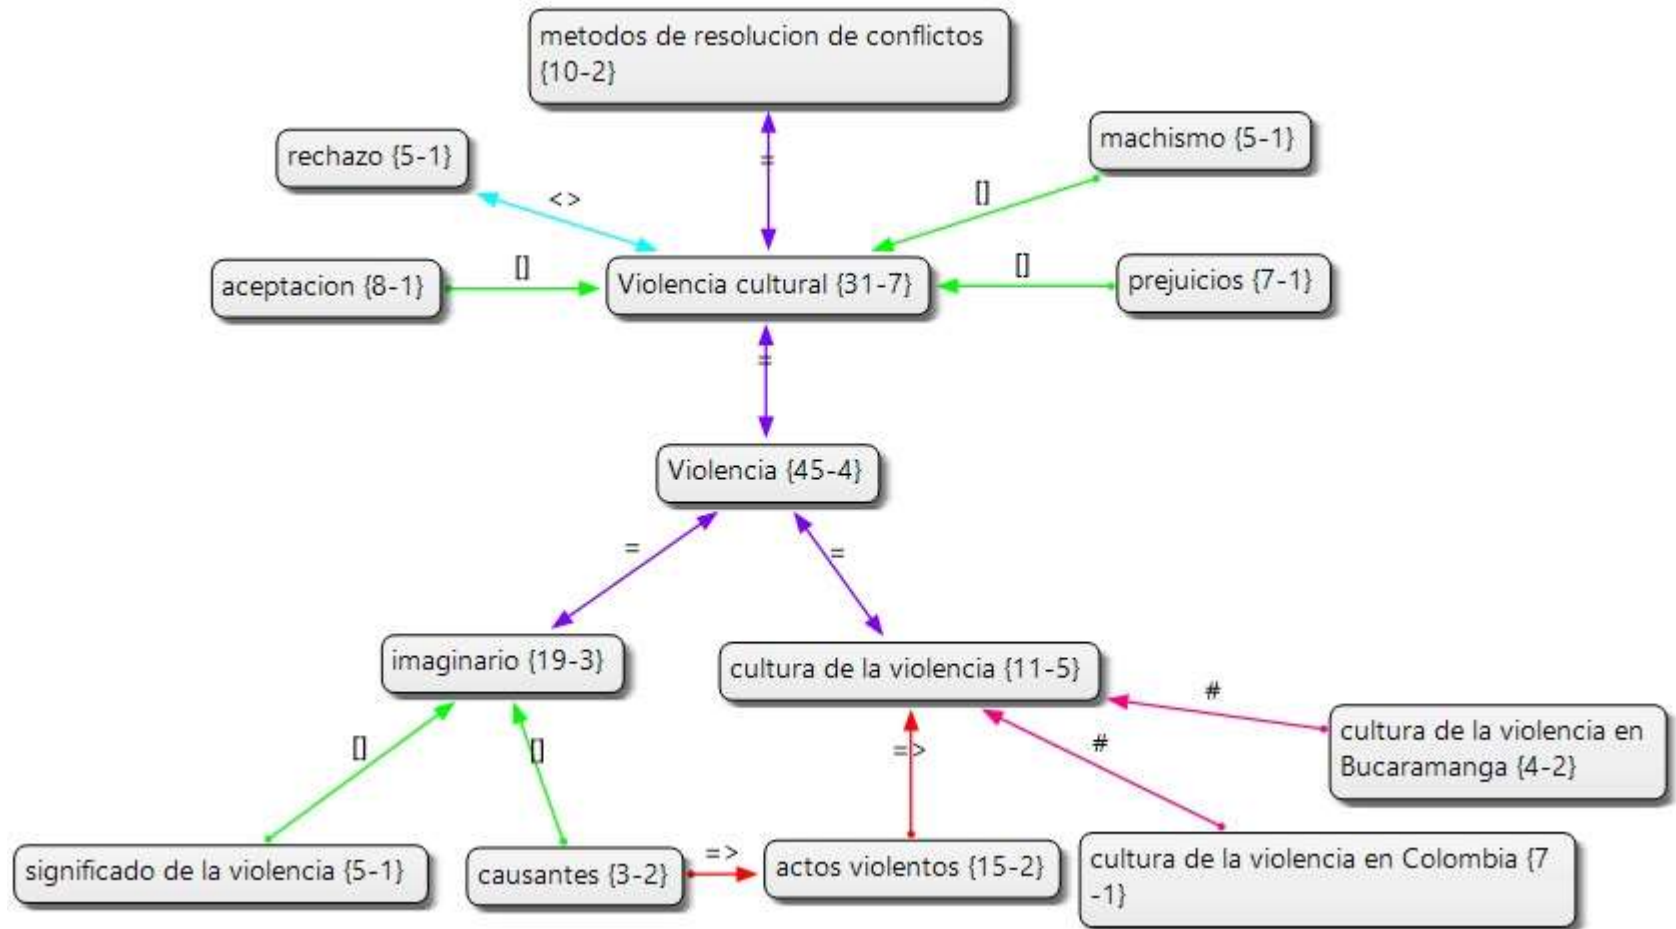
metodos de resolucion de conflictos {10-2}

rechazo {5-1}

machismo {5-1}

<>

=

[]

aceptacion {8-1}

[]

Violencia cultural {31-7}

[]

prejuicios {7-1}

=

Violencia {45-4}

=

=

imaginario {19-3}

cultura de la violencia {11-5}

#

cultura de la violencia en Bucaramanga {4-2}

[]

[]

=>

#

significado de la violencia {5-1}

causantes {3-2}

=>

actos violentos {15-2}

cultura de la violencia en Colombia {7-1}